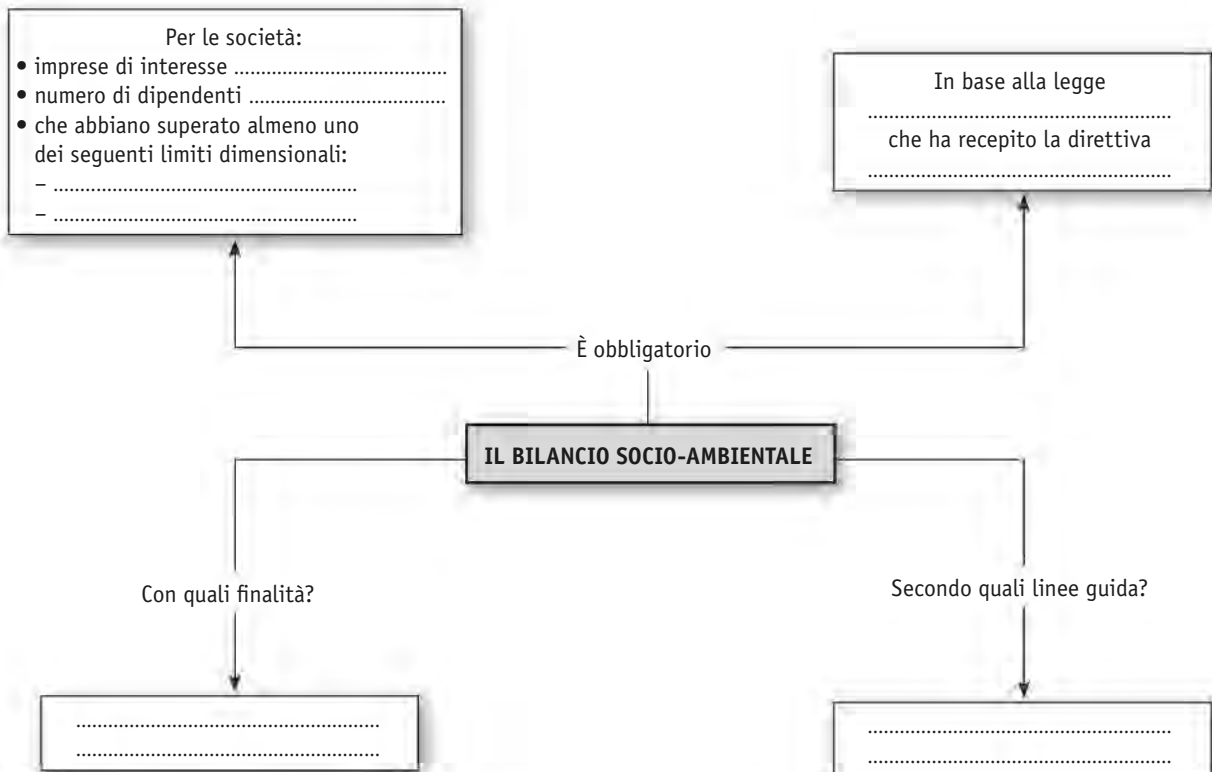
Per le società:
• imprese di interesse ........................................
• numero di dipendenti ......................................
• che abbiano superato almeno uno dei seguenti limiti dimensionali:
– ..........................................................
– ..........................................................

In base alla legge
..........................................................
che ha recepito la direttiva
..........................................................

È obbligatorio

IL BILANCIO SOCIO-AMBIENTALE

Con quali finalità?

Secondo quali linee guida?

..........................................................
..........................................................

..........................................................
..........................................................